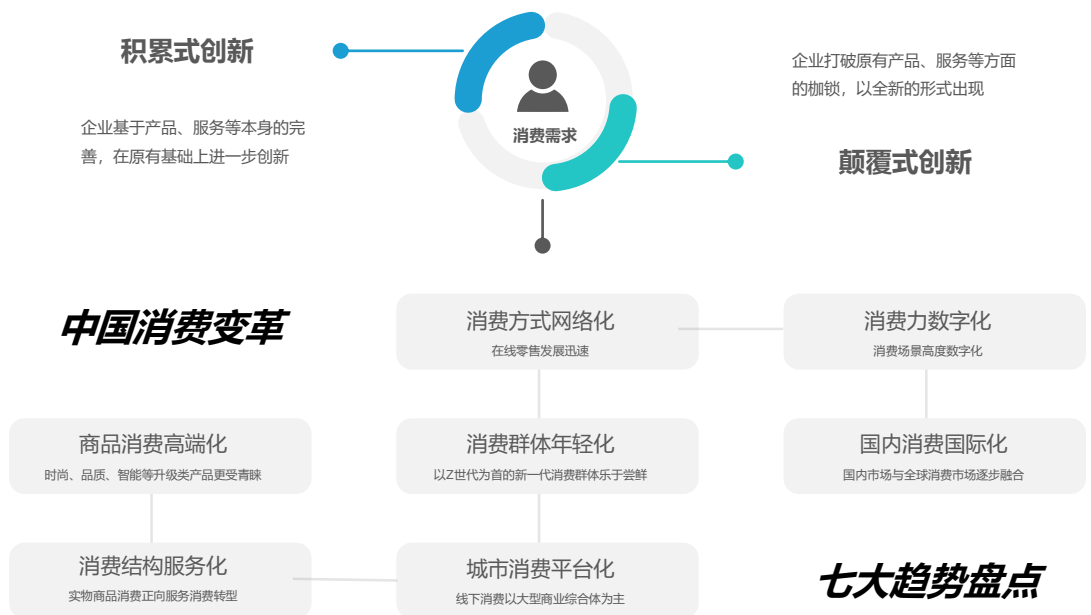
积累式创新

企业基于产品、服务等本身的完善，在原有基础上进一步创新

消费需求

企业打破原有产品、服务等方面的枷锁，以全新的形式出现

颠覆式创新

中国消费变革

消费方式网络化
在线零售发展迅速

消费力数字化
消费场景高度数字化

商品消费高端化
时尚、品质、智能等升级类产品更受青睐

消费群体年轻化
以Z世代为首的新一代消费群体乐于尝鲜

国内消费国际化
国内市场与全球消费市场逐步融合

消费结构服务化
实物商品消费正向服务消费转型

城市消费平台化
线下消费以大型商业综合体为主

七大趋势盘点